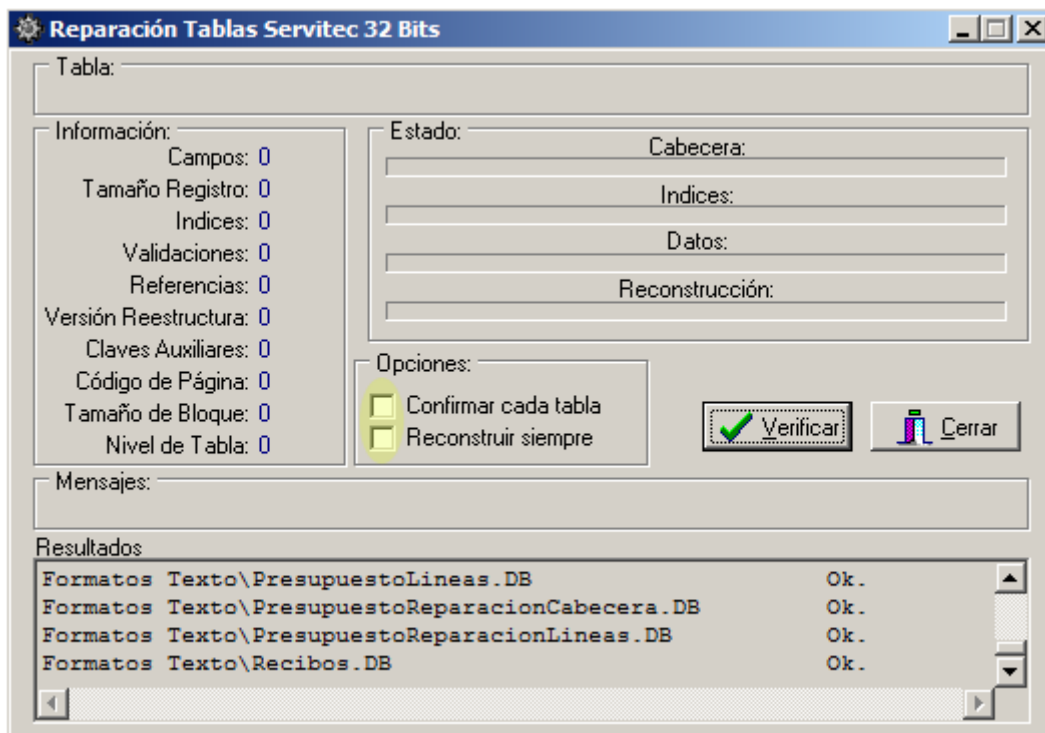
Reparación Tablas Servitec 32 Bits

Tabla:

Información:
Campos: 0
Tamaño Registro: 0
Indices: 0
Validaciones: 0
Referencias: 0
Versión Reestructura: 0
Claves Auxiliares: 0
Código de Página: 0
Tamaño de Bloque: 0
Nivel de Tabla: 0

Estado:
Cabecera:
Indices:
Datos:
Reconstrucción:

Opciones:
Confirmar cada tabla
Reconstruir siempre

Verificar
Cerrar

Mensajes:

Resultados
Formatos Texto\PresupuestoLineas.DB Ok.
Formatos Texto\PresupuestoReparacionCabecera.DB Ok.
Formatos Texto\PresupuestoReparacionLineas.DB Ok.
Formatos Texto\Recibos.DB Ok.